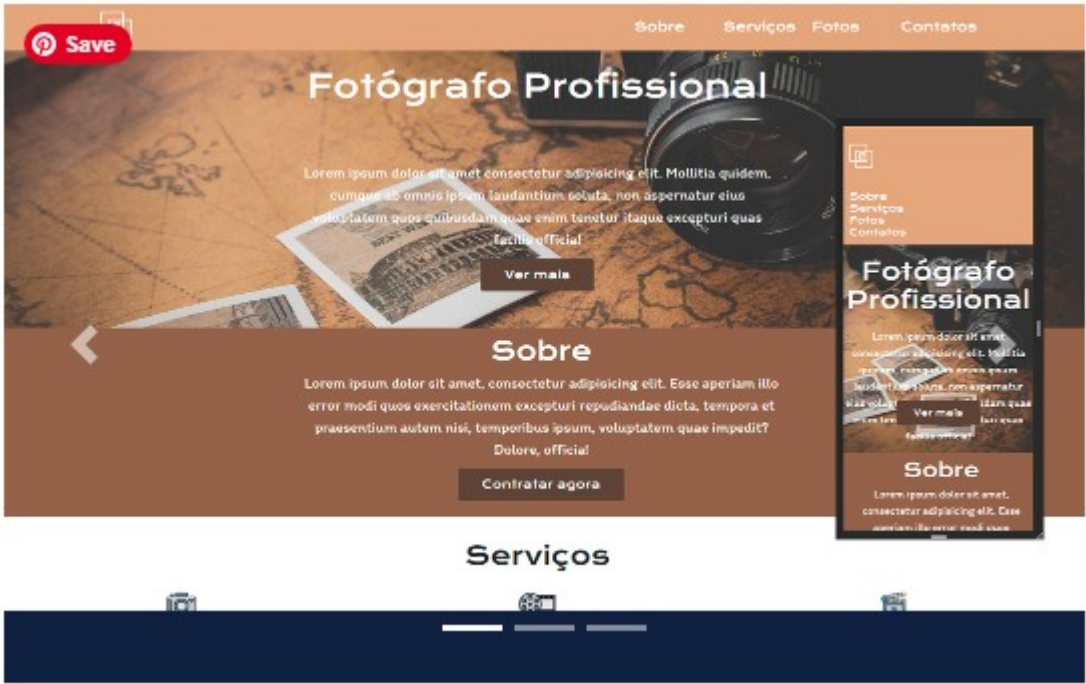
Save

Sobre Serviços Fotos Contatos

Fotógrafo Profissional

Lorem ipsum dolor sit amet consectetur adipisicing elit. Mollitia quidem, cumque ab omnis ipsum laudantium soluta, non aspernatur eius voluptatem quos quibusdam quae enim tenetur itaque excepturi quas facilis officia!

Ver mais

Sobre

Lorem ipsum dolor sit amet, consectetur adipisicing elit. Esse aperiam illo error modi quos exercitationem excepturi repudiandae dicta, tempora et praesentium autem nisi, temporibus ipsum, voluptatem quae impedit? Dolore, officia!

Contratar agora

Serviços

Sobre
Serviços
Fotos
Contatos

Fotógrafo Profissional

Lorem ipsum dolor sit amet consectetur adipisicing elit. Mollitia quidem, cumque ab omnis ipsum laudantium soluta, non aspernatur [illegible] quibusdam quae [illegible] facilis officia!

Ver mais

Sobre

Lorem ipsum dolor sit amet, consectetur adipisicing elit. Esse aperiam illo error modi quos